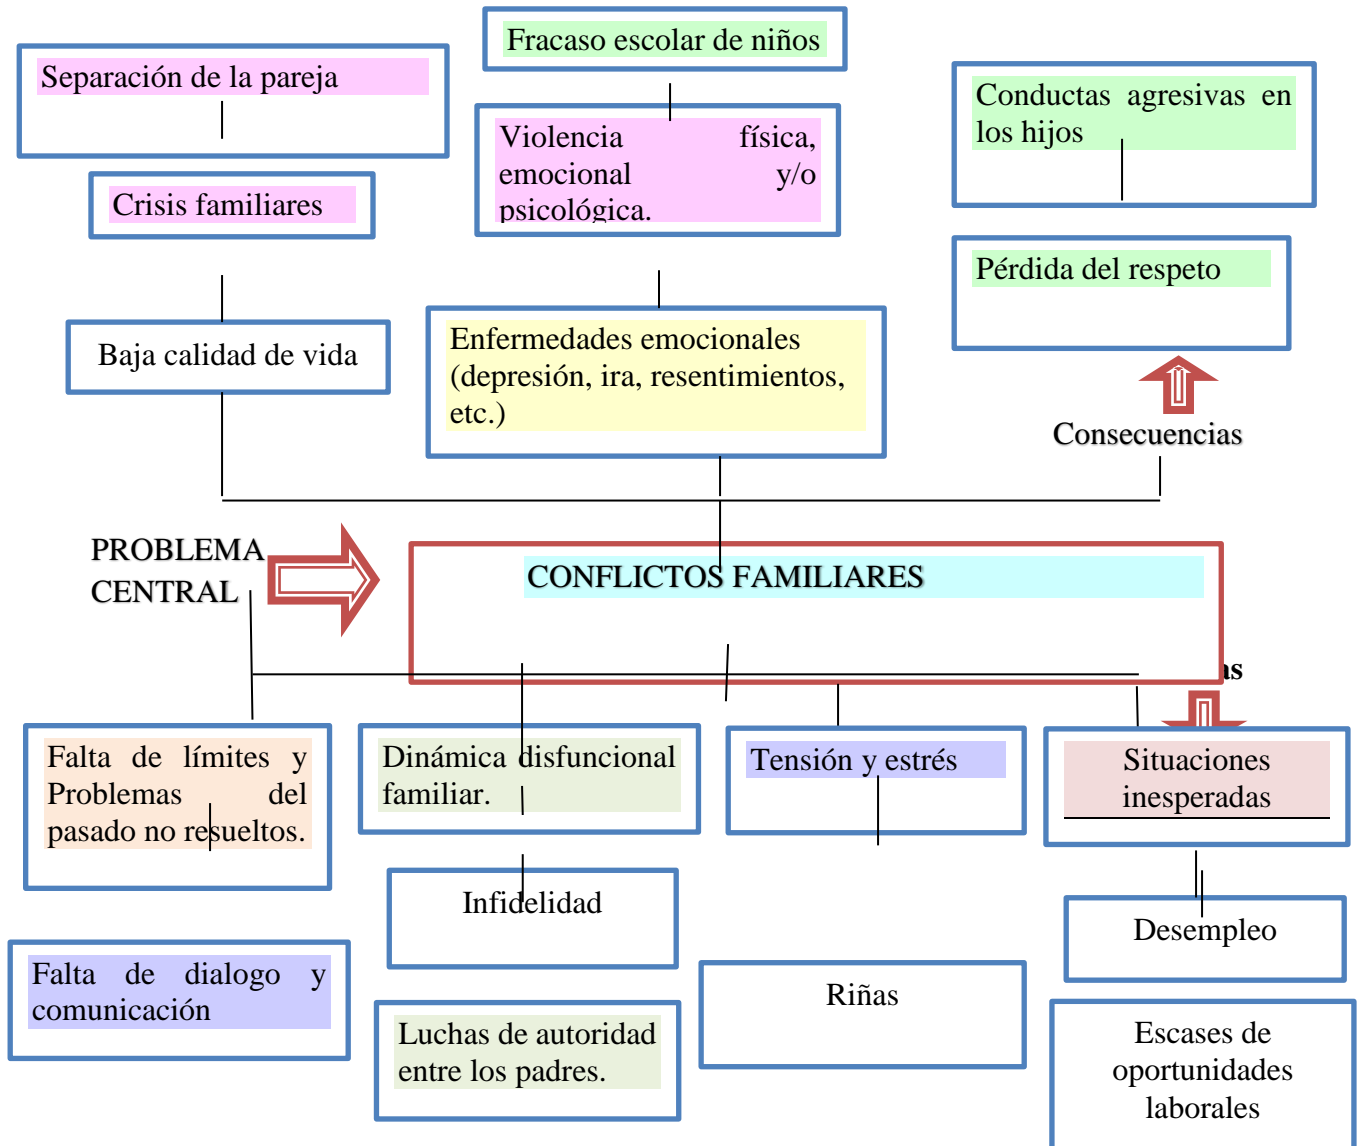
Separación de la pareja

Fracaso escolar de niños

Conductas agresivas en los hijos

Violencia física, emocional y/o psicológica.

Crisis familiares

Pérdida del respeto

Baja calidad de vida

Enfermedades emocionales (depresión, ira, resentimientos, etc.)

Consecuencias

PROBLEMA CENTRAL

CONFLICTOS FAMILIARES

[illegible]s

Falta de límites y Problemas del pasado no resueltos.

Dinámica disfuncional familiar.

Tensión y estrés

Situaciones inesperadas

Infidelidad

Desempleo

Falta de dialogo y comunicación

Riñas

Luchas de autoridad entre los padres.

Escases de oportunidades laborales